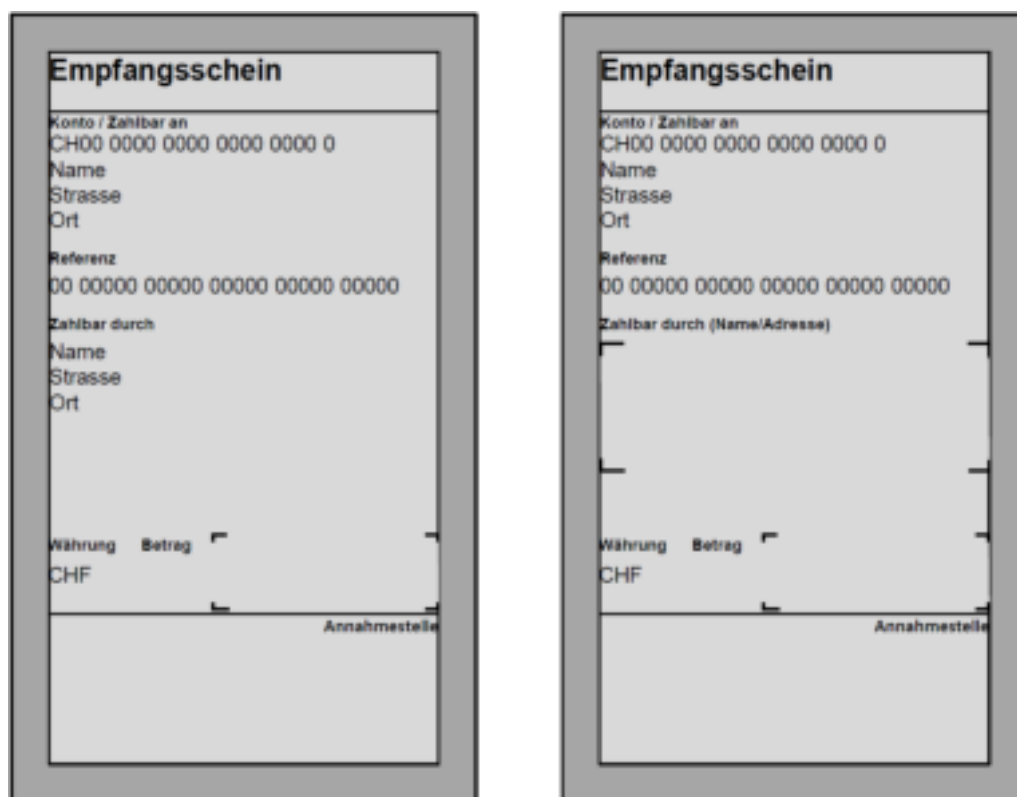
Empfangsschein

Konto / Zahlbar an
CH00 0000 0000 0000 0000 0
Name
Strasse
Ort

Referenz
00 00000 00000 00000 00000 00000

Zahlbar durch
Name
Strasse
Ort

Währung Betrag
CHF

Annahmestelle

Empfangsschein

Konto / Zahlbar an
CH00 0000 0000 0000 0000 0
Name
Strasse
Ort

Referenz
00 00000 00000 00000 00000 00000

Zahlbar durch (Name/Adresse)

Währung Betrag
CHF

Annahmestelle